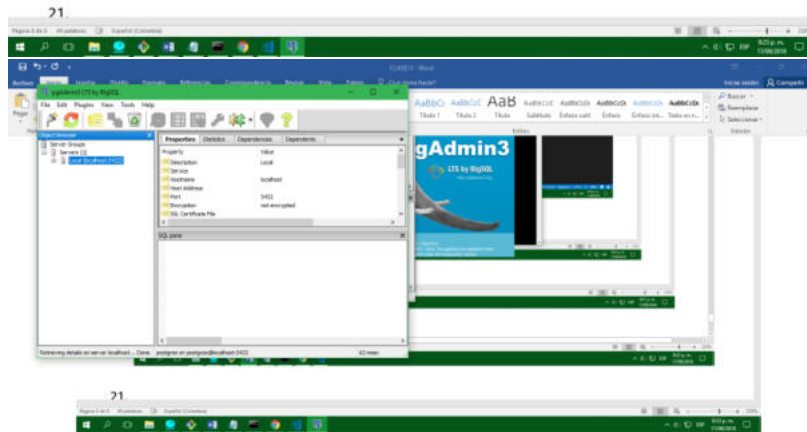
21.

pgAdmin III LTS by BigSQL

File Edit Plugins View Tools Help

Object browser

Server Groups
Servers (1)
Local (localhost:5432)

Properties Statistics Dependencies Dependents

| Property | Value |
|---|---|
| Description | Local |
| Service | |
| Hostname | localhost |
| Host Address | |
| Port | 5432 |
| Encryption | not encrypted |
| SSL Certificate File | |

SQL pane

Retrieving details on server localhost... Done. postgres on postgres@localhost:5432 63 msec

AaBbCcDc AaBbCcDc AaB AaBbCcDc AaBbCcDc AaBbCcDc AaBbCcDc AaBbCcDc
Título 1 Título 2 Título Subtítulo Énfasis sutil Énfasis Énfasis int... Texto en n...

Estilos

Buscar
Reemplazar
Seleccionar
Edición

Iniciar sesión Compartir

gAdmin3
LTS by BigSQL

21.

ESP